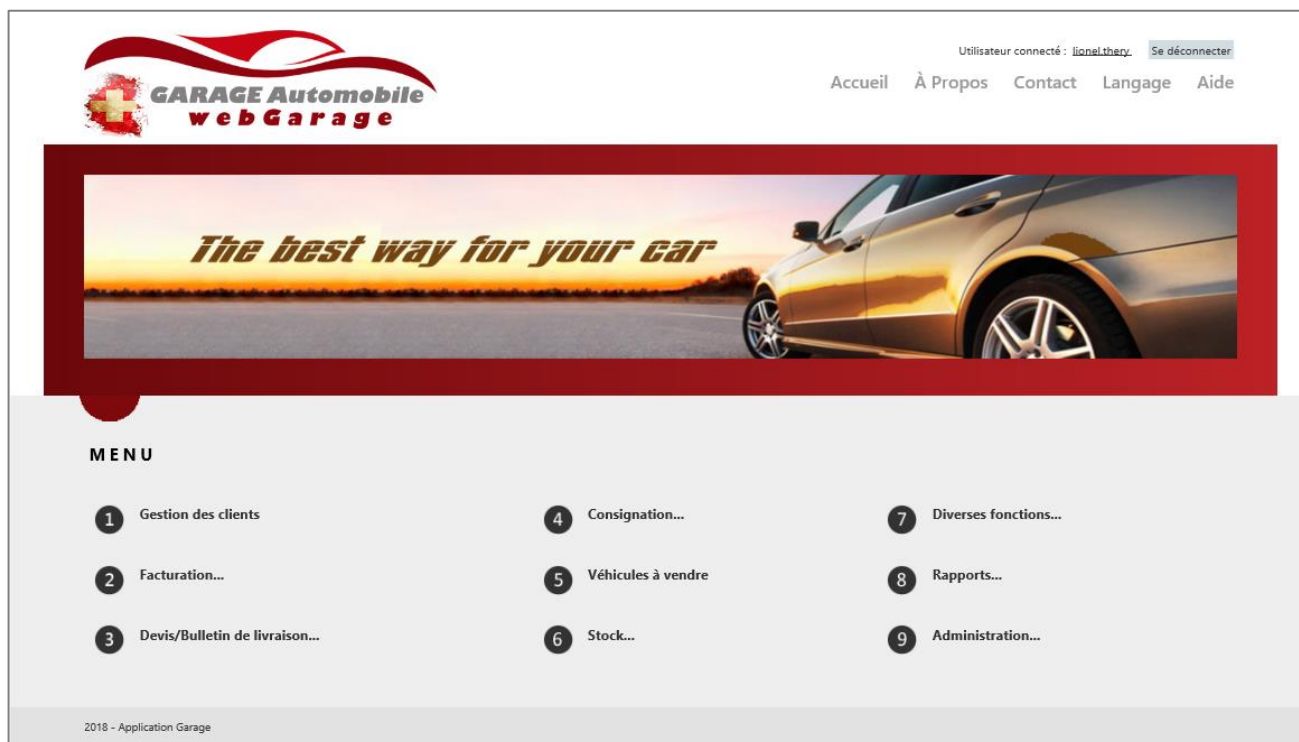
GARAGE Automobile
webGarage

Utilisateur connecté : lionel.thery Se déconnecter

Accueil À Propos Contact Langage Aide

The best way for your car

MENU

1 Gestion des clients

2 Facturation...

3 Devis/Bulletin de livraison...

4 Consignation...

5 Véhicules à vendre

6 Stock...

7 Diverses fonctions...

8 Rapports...

9 Administration...

2018 - Application Garage